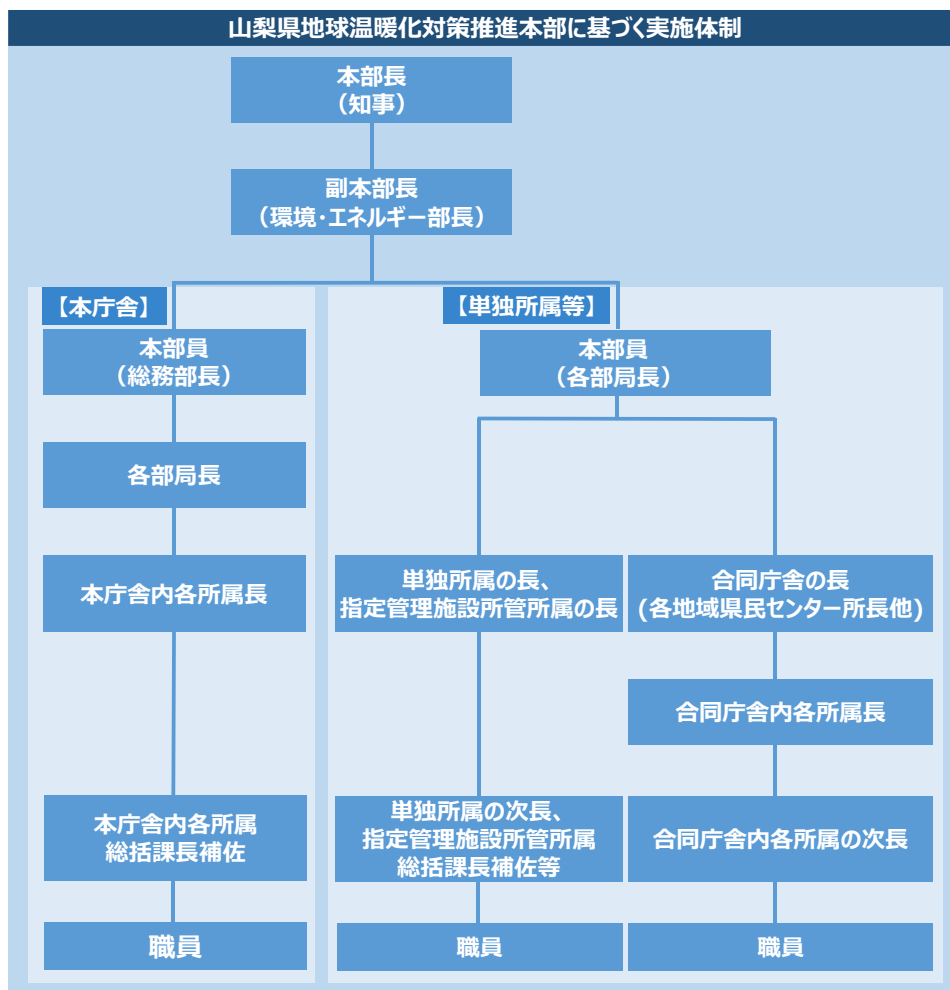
山梨県地球温暖化対策推進本部に基づく実施体制

本部長
（知事）

副本部長
（環境・エネルギー部長）

【本庁舎】

本部員
（総務部長）

各部局長

本庁舎内各所属長

本庁舎内各所属
総括課長補佐

職員

【単独所属等】

本部員
（各部局長）

単独所属の長、
指定管理施設所管所属の長

単独所属の次長、
指定管理施設所管所属
総括課長補佐等

職員

合同庁舎の長
（各地域県民センター所長他）

合同庁舎内各所属長

合同庁舎内各所属の次長

職員